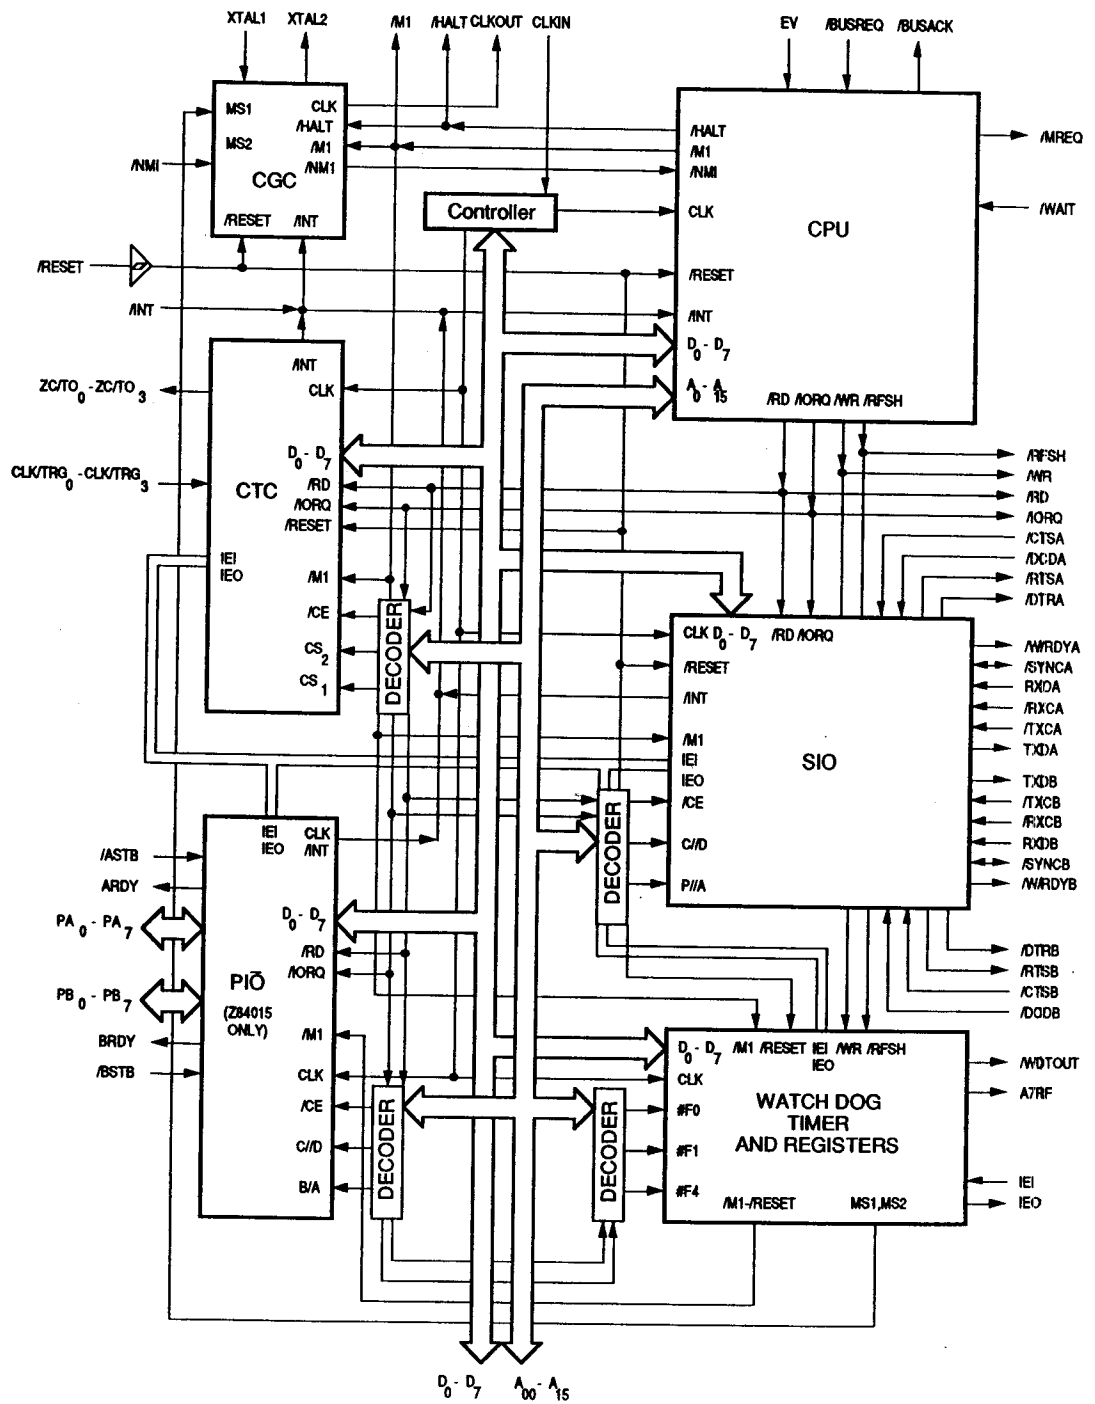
XTAL1 XTAL2 /M1 /HALT CLKOUT CLKIN EV /BUSREQ /BUSACK

MS1 CLK /HALT MS2 /M1 /NM1 CGC /RESET /INT

/NMI

Controller

/HALT /M1 /NMI CLK CPU /RESET /INT $D_0$ - $D_7$ $A_0$ - $A_{15}$ /RD /IORQ /WR /RFSH

/MREQ

/WAIT

/RESET

/INT

$ZC/TO_0$ - $ZC/TO_3$

$CLK/TRG_0$ - $CLK/TRG_3$

/INT CLK CTC $D_0$ - $D_7$ /RD /IORQ /RESET IEI IEO /M1 /CE $CS_2$ $CS_1$

DECODER

/RFSH /WR /RD /IORQ /CTSA /DCDA /RTSA /DTRA

CLK $D_0$ - $D_7$ /RD /IORQ /RESET /INT /M1 IEI IEO /CE C//D P//A SIO

/W/RDYA /SYNCA RXDA /RXCA /TXCA TXDA TXDB /TXCB /RXCB RXDB /SYNCB /W/RDYB

DECODER

/DTRB /RTSB /CTSB /DCDB

/ASTB ARDY $PA_0$ - $PA_7$ $PB_0$ - $PB_7$ BRDY /BSTB

IEI IEO CLK /INT $D_0$ - $D_7$ /RD /IORQ PIŌ (Z84015 ONLY) /M1 CLK /CE C//D B/A

DECODER

DECODER

$D_0$ - $D_7$ /M1 /RESET IEI IEO /WR /RFSH CLK #F0 #F1 #F4 WATCH DOG TIMER AND REGISTERS /M1-/RESET MS1,MS2

/WDTOUT A7RF IEI IEO

$D_0$ - $D_7$ $A_{00}$ - $A_{15}$